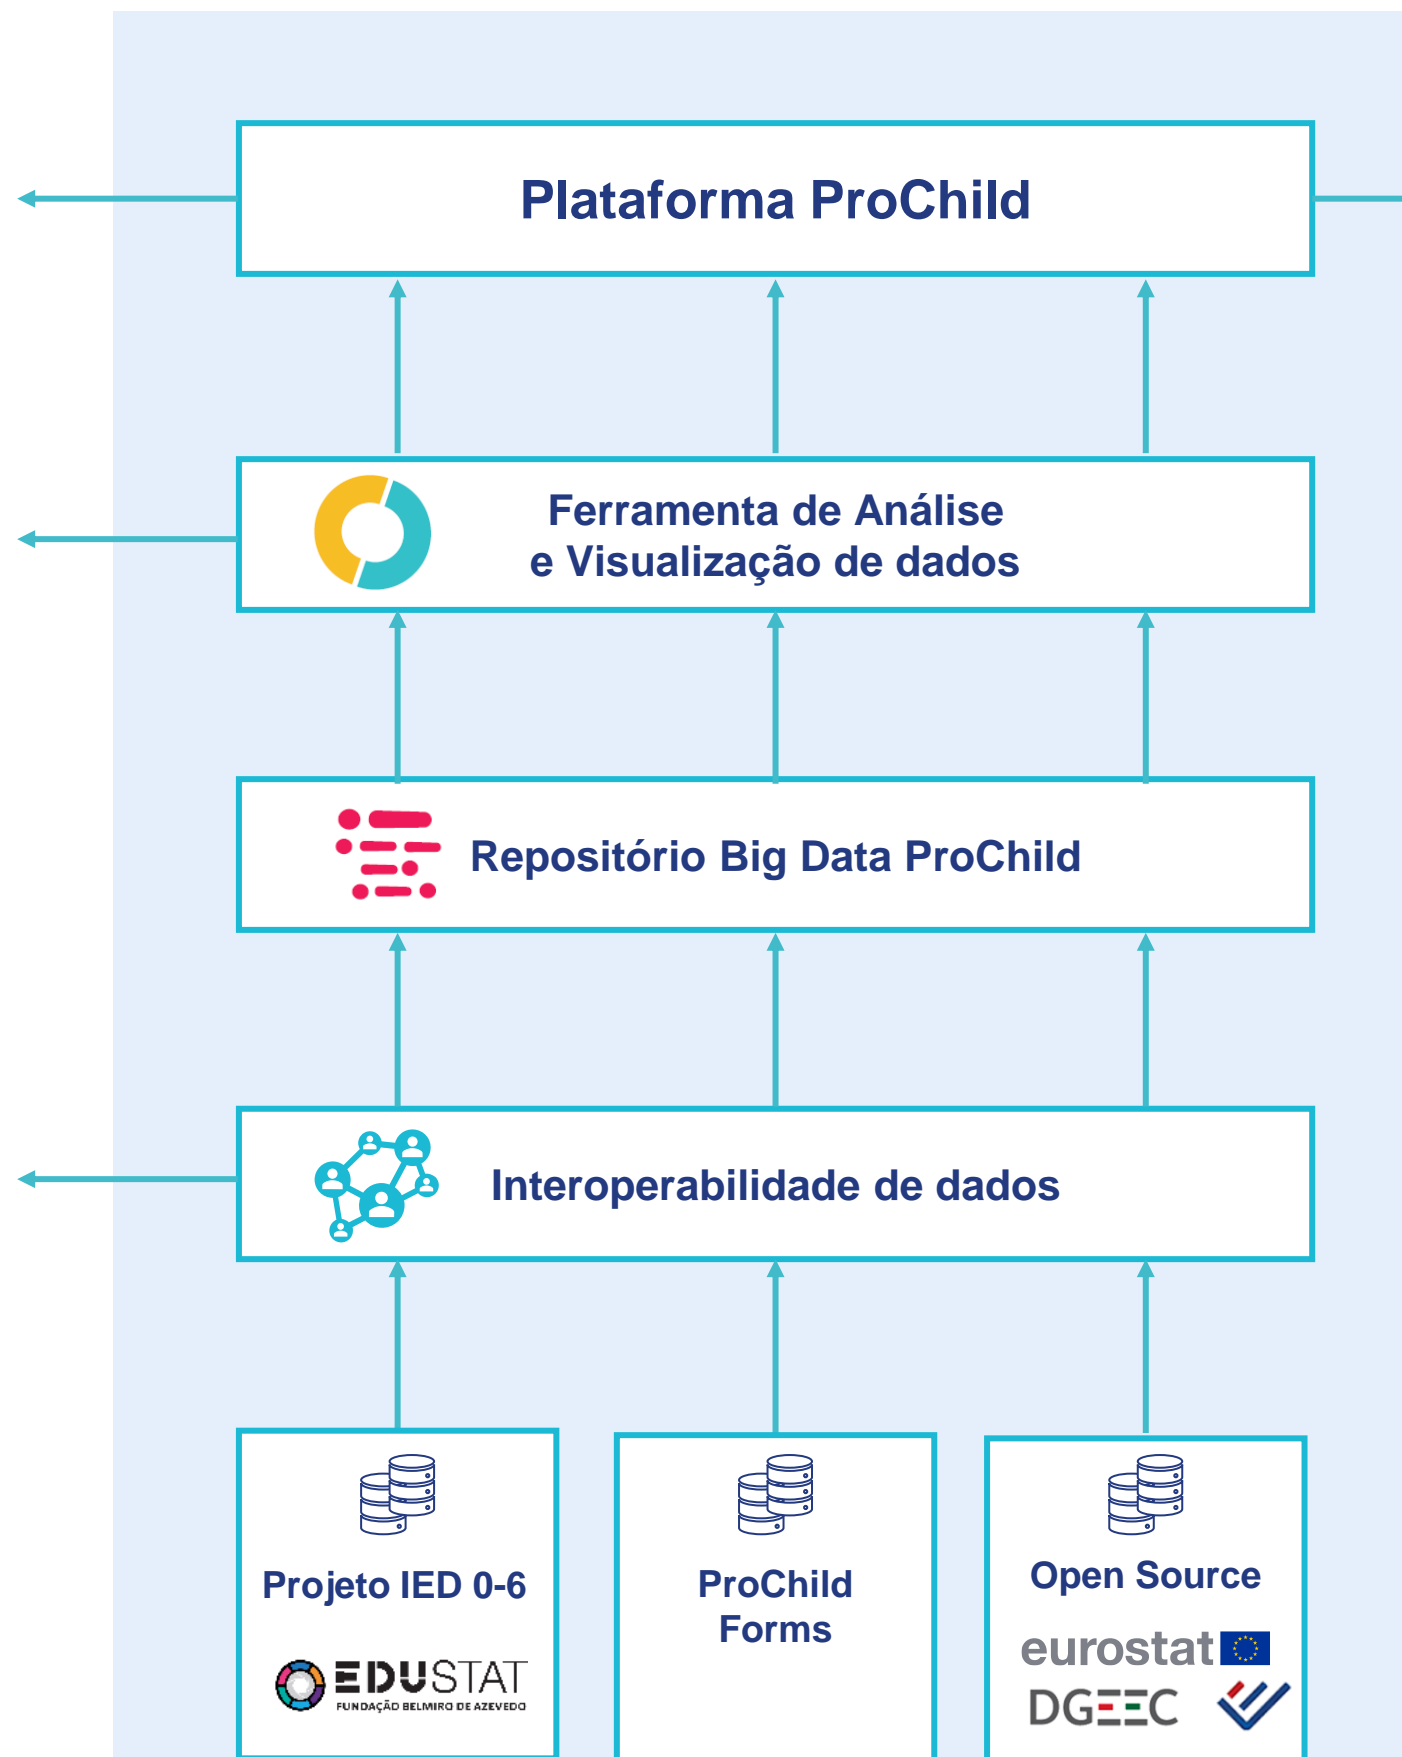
Plataforma ProChild

Ferramenta de Análise
e Visualização de dados

Repositório Big Data ProChild

Interoperabilidade de dados

Projeto IED 0-6

EDUSTAT
FUNDAÇÃO BELMIRO DE AZEVEDO

ProChild Forms

Open Source

eurostat

DGEEC